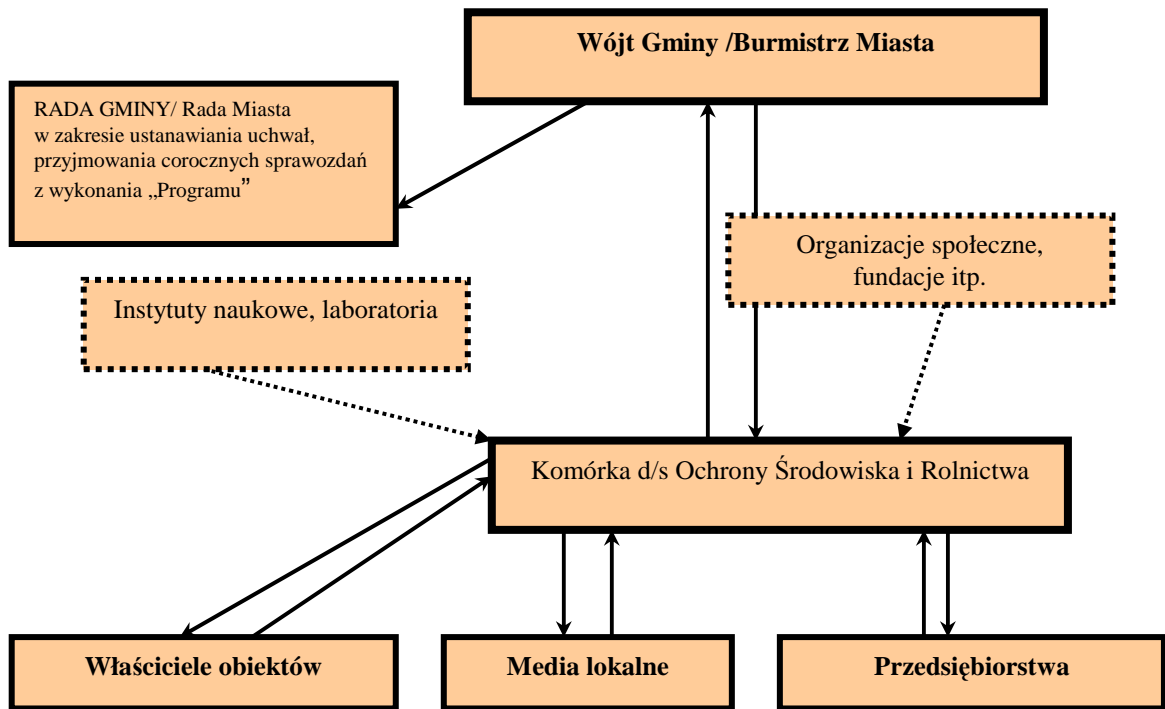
Wójt Gminy /Burmistrz Miasta

RADA GMINY/ Rada Miasta w zakresie ustanawiania uchwał, przyjmowania corocznych sprawozdań z wykonania „Programu"

Organizacje społeczne, fundacje itp.

Instytuty naukowe, laboratoria

Komórka d/s Ochrony Środowiska i Rolnictwa

Właściciele obiektów

Media lokalne

Przedsiębiorstwa